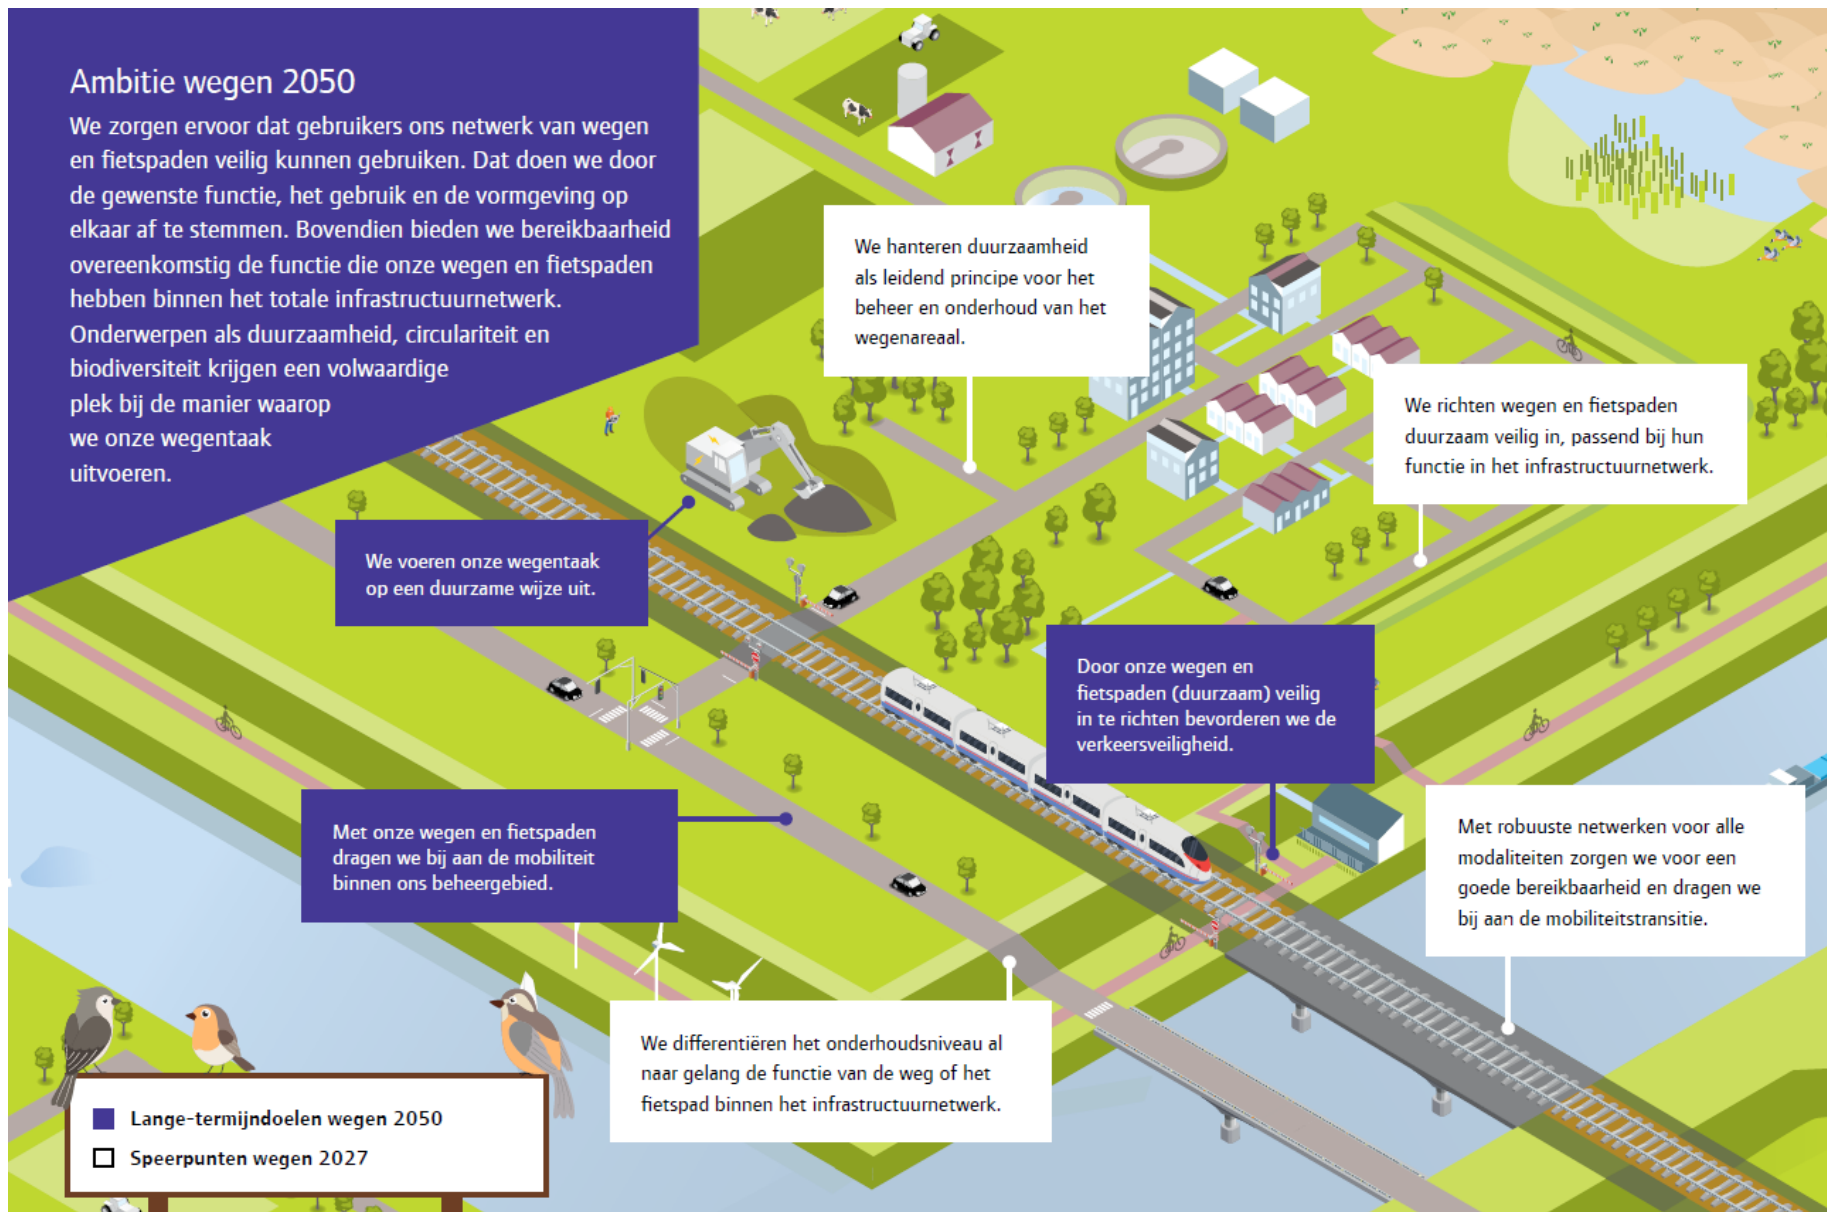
Ambitie wegen 2050

We zorgen ervoor dat gebruikers ons netwerk van wegen en fietspaden veilig kunnen gebruiken. Dat doen we door de gewenste functie, het gebruik en de vormgeving op elkaar af te stemmen. Bovendien bieden we bereikbaarheid overeenkomstig de functie die onze wegen en fietspaden hebben binnen het totale infrastructuurnetwerk. Onderwerpen als duurzaamheid, circulariteit en biodiversiteit krijgen een volwaardige plek bij de manier waarop we onze wegentaak uitvoeren.

We hanteren duurzaamheid als leidend principe voor het beheer en onderhoud van het wegenareaal.

We richten wegen en fietspaden duurzaam veilig in, passend bij hun functie in het infrastructuurnetwerk.

We voeren onze wegentaak op een duurzame wijze uit.

Door onze wegen en fietspaden (duurzaam) veilig in te richten bevorderen we de verkeersveiligheid.

Met onze wegen en fietspaden dragen we bij aan de mobiliteit binnen ons beheergebied.

Met robuuste netwerken voor alle modaliteiten zorgen we voor een goede bereikbaarheid en dragen we bij aan de mobiliteitstransitie.

We differentiëren het onderhoudsniveau al naar gelang de functie van de weg of het fietspad binnen het infrastructuurnetwerk.

Lange-termijndoelen wegen 2050
Speerpunten wegen 2027